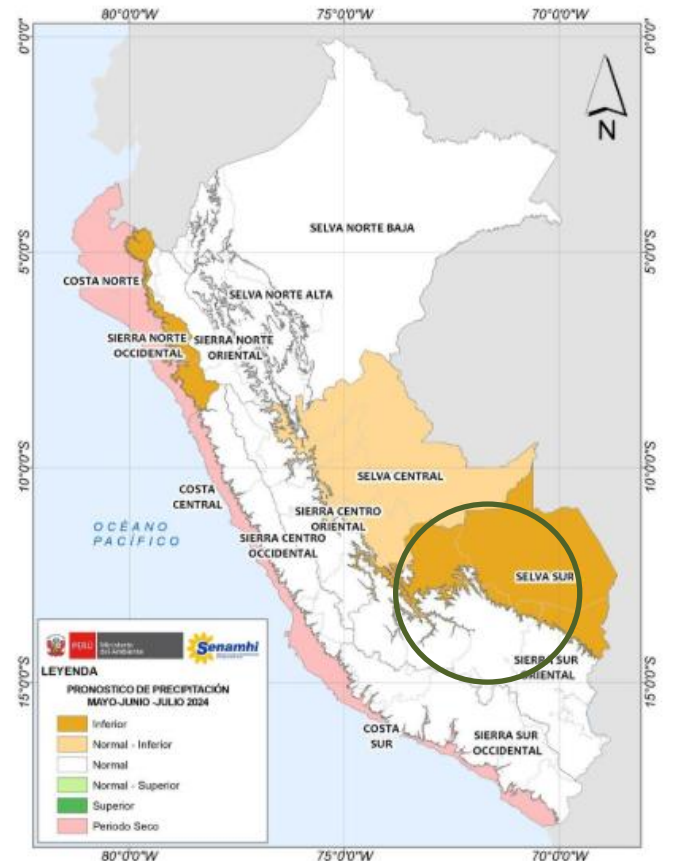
80°0'0"W
75°0'0"W
70°0'0"W
0°0'0"
0°0'0"
N
5°0'0"S
5°0'0"S
10°0'0"S
10°0'0"S
15°0'0"S
15°0'0"S
SELVA NORTE BAJA
COSTA NORTE
SELVA NORTE ALTA
SIERRA NORTE OCCIDENTAL
SIERRA NORTE ORIENTAL
SELVA CENTRAL
COSTA CENTRAL
SIERRA CENTRO ORIENTAL
OCÉANO PACÍFICO
SIERRA CENTRO OCCIDENTAL
SELVA SUR
SIERRA SUR ORIENTAL
COSTA SUR
SIERRA SUR OCCIDENTAL
PERÚ Ministerio del Ambiente
Senamhi
LEYENDA
PRONOSTICO DE PRECIPITACIÓN MAYO-JUNIO -JULIO 2024
Inferior
Normal - Inferior
Normal
Normal - Superior
Superior
Periodo Seco
80°0'0"W
75°0'0"W
70°0'0"W